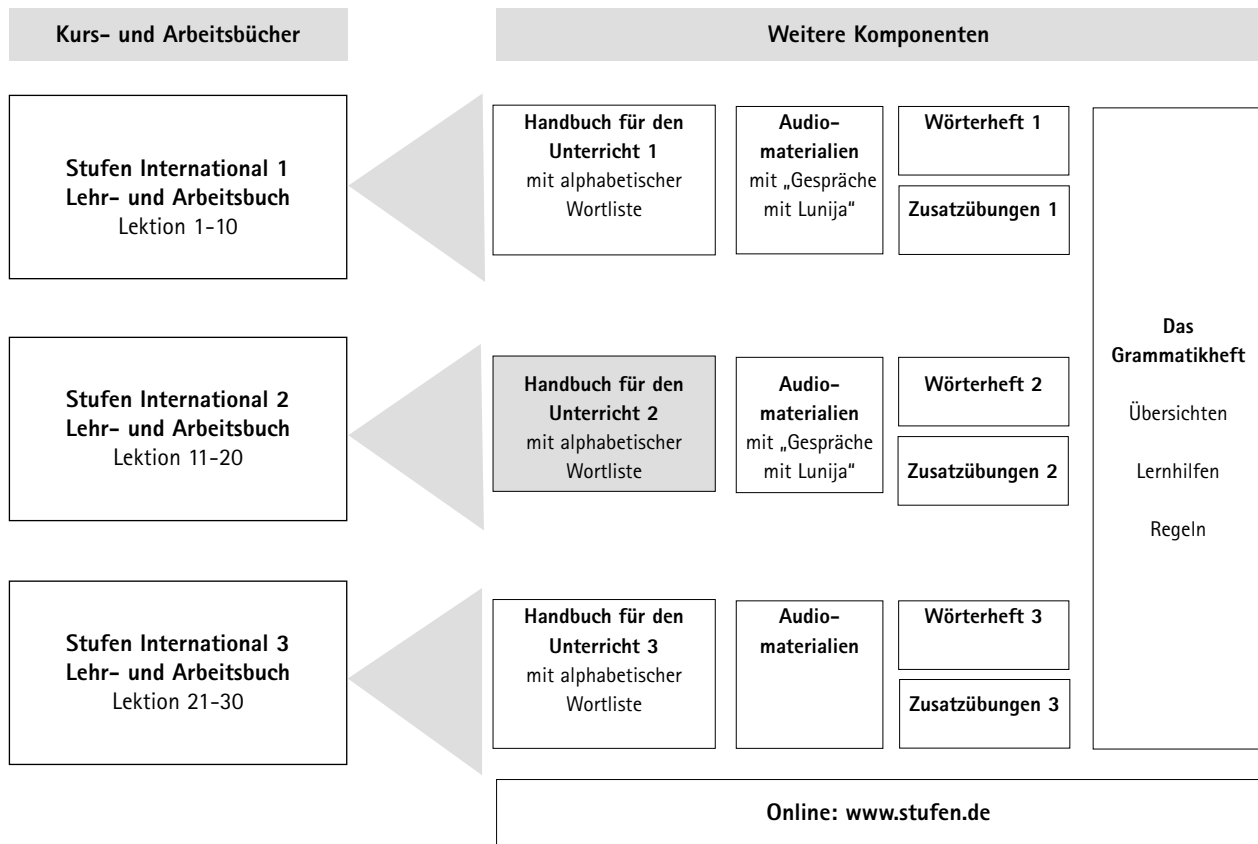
Kurs- und Arbeitsbücher

Weitere Komponenten

Stufen International 1
Lehr- und Arbeitsbuch
Lektion 1-10

Handbuch für den Unterricht 1
mit alphabetischer Wortliste

Audiomaterialien
mit „Gespräche mit Lunija“

Wörterheft 1

Zusatzübungen 1

Das Grammatikheft

Übersichten

Lernhilfen

Regeln

Stufen International 2
Lehr- und Arbeitsbuch
Lektion 11-20

Handbuch für den Unterricht 2
mit alphabetischer Wortliste

Audiomaterialien
mit „Gespräche mit Lunija“

Wörterheft 2

Zusatzübungen 2

Stufen International 3
Lehr- und Arbeitsbuch
Lektion 21-30

Handbuch für den Unterricht 3
mit alphabetischer Wortliste

Audiomaterialien

Wörterheft 3

Zusatzübungen 3

Online: www.stufen.de